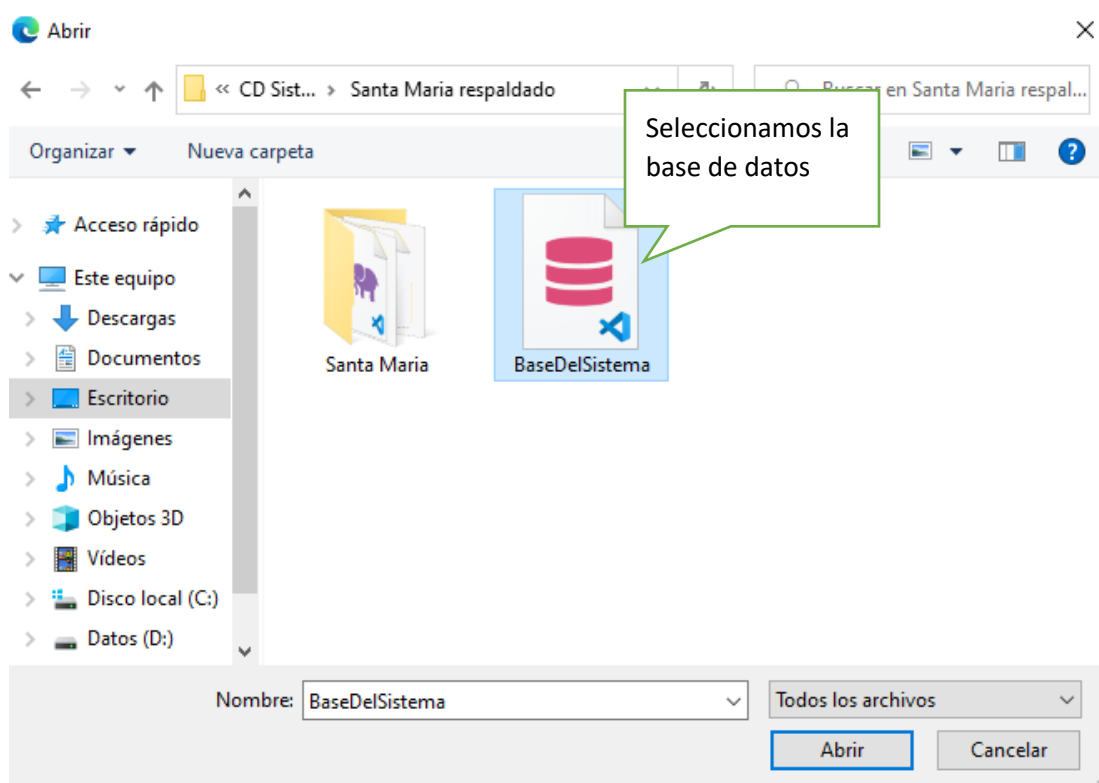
Abrir

« CD Sist... › Santa Maria respaldado

Buscar en Santa Maria respal...

Organizar ▾ Nueva carpeta

Seleccionamos la base de datos

Acceso rápido
Este equipo
Descargas
Documentos
Escritorio
Imágenes
Música
Objetos 3D
Vídeos
Disco local (C:)
Datos (D:)

Santa Maria
BaseDelSistema

Nombre: BaseDelSistema
Todos los archivos
Abrir
Cancelar